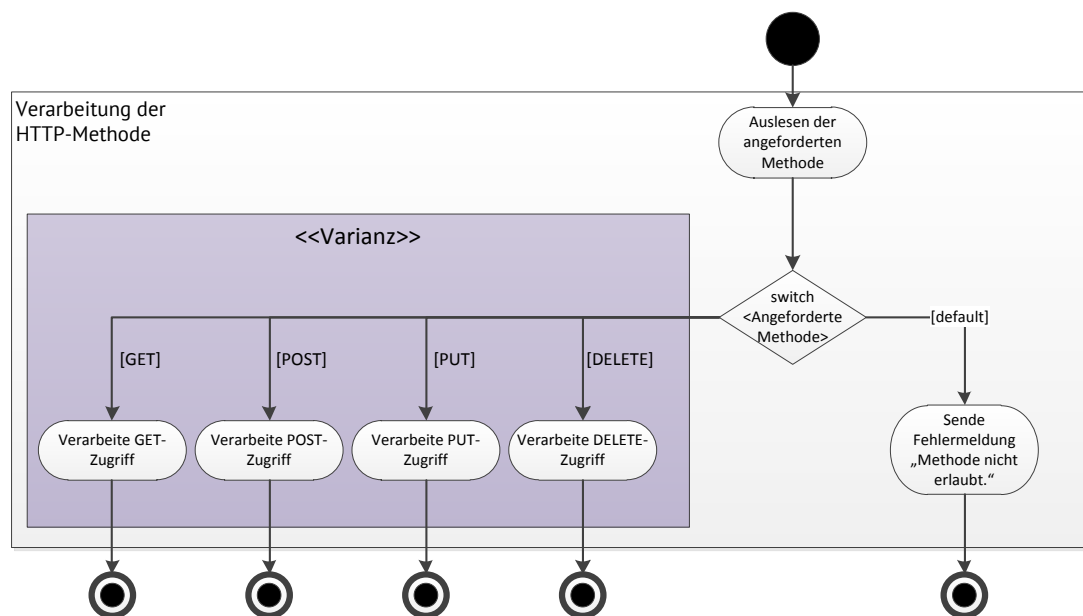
Verarbeitung der HTTP-Methode

Auslesen der angeforderten Methode

<<Varianz>>

switch <Angeforderte Methode>

[default]

[GET]

[POST]

[PUT]

[DELETE]

Verarbeite GET-Zugriff

Verarbeite POST-Zugriff

Verarbeite PUT-Zugriff

Verarbeite DELETE-Zugriff

Sende Fehlermeldung „Methode nicht erlaubt."